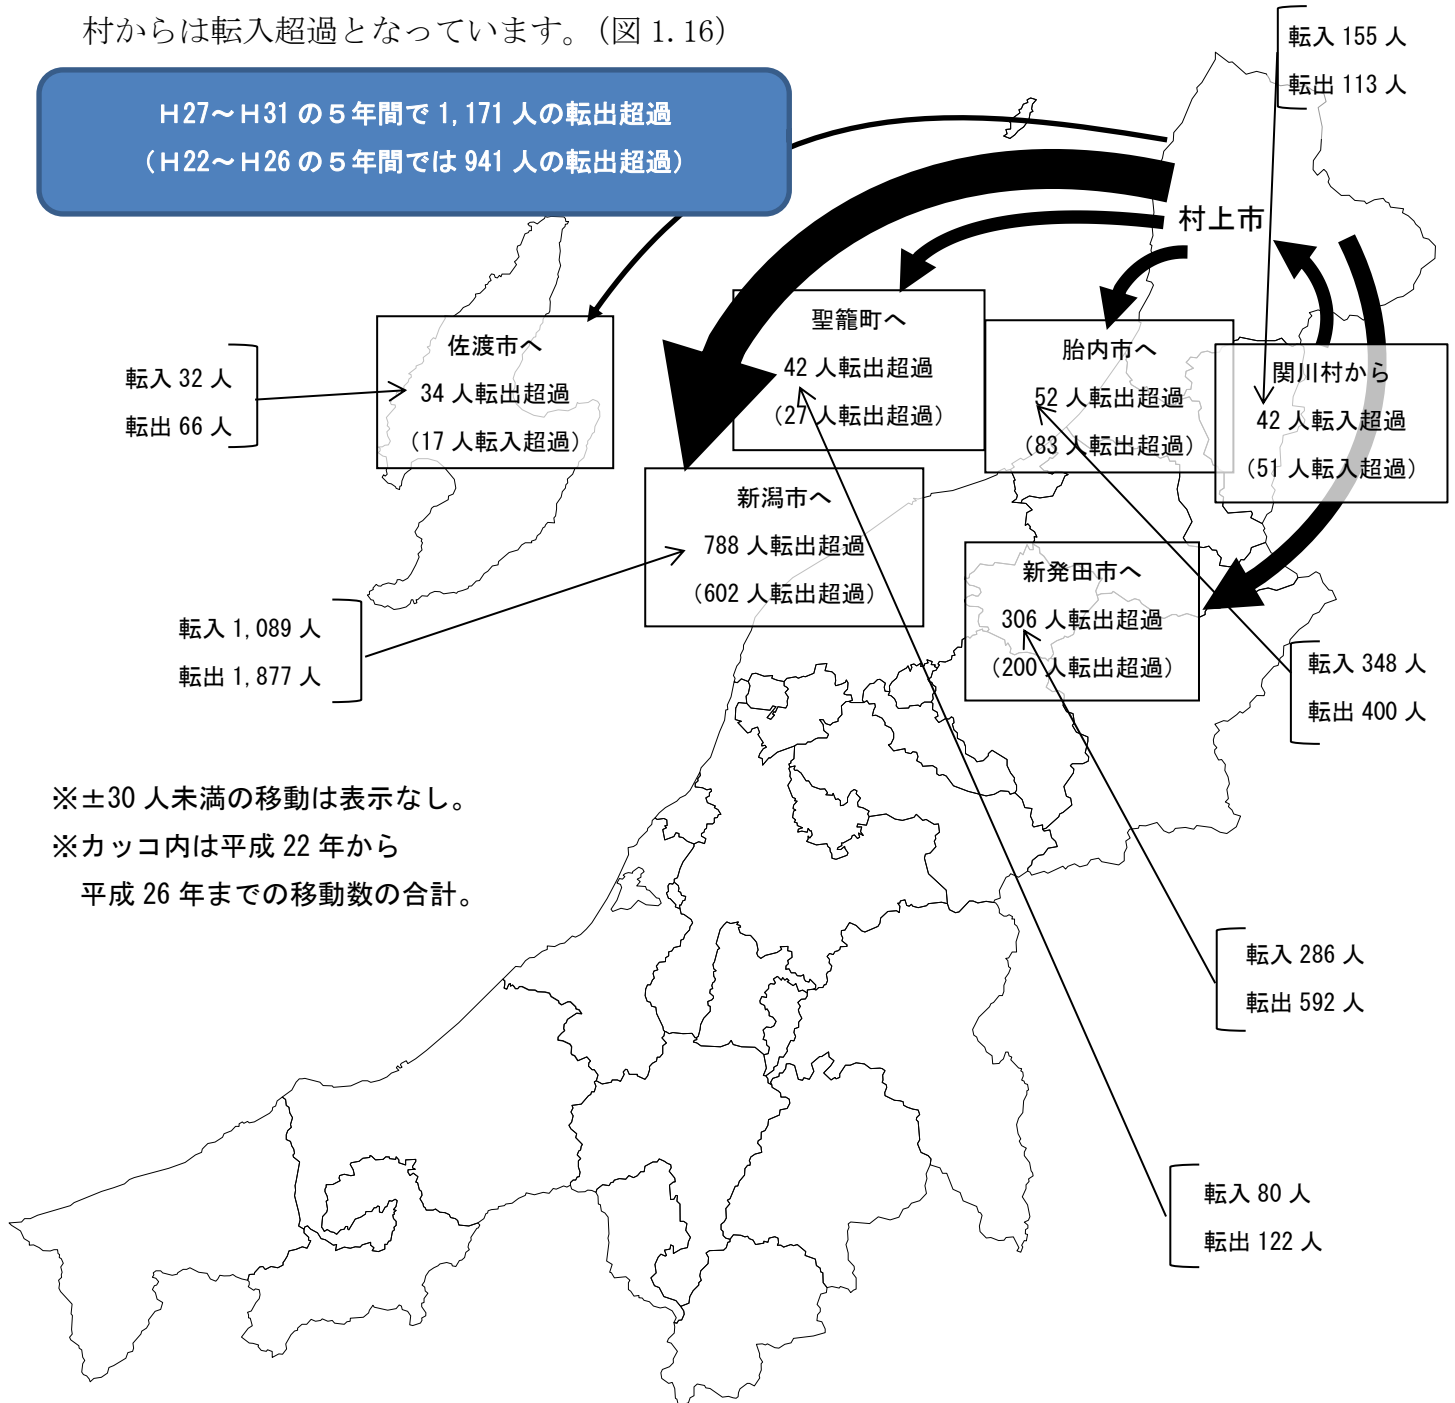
村からは転入超過となっています。（図 1. 16）

H27～H31 の５年間で 1, 171 人の転出超過
（H22～H26 の５年間では 941 人の転出超過）

転入 155 人
転出 113 人

村上市

佐渡市へ
34 人転出超過
（17 人転入超過）

転入 32 人
転出 66 人

聖籠町へ
42 人転出超過
（27 人転出超過）

胎内市へ
52 人転出超過
（83 人転出超過）

関川村から
42 人転入超過
（51 人転入超過）

新潟市へ
788 人転出超過
（602 人転出超過）

転入 1, 089 人
転出 1, 877 人

新発田市へ
306 人転出超過
（200 人転出超過）

転入 348 人
転出 400 人

※±30 人未満の移動は表示なし。
※カッコ内は平成 22 年から
平成 26 年までの移動数の合計。

転入 286 人
転出 592 人

転入 80 人
転出 122 人